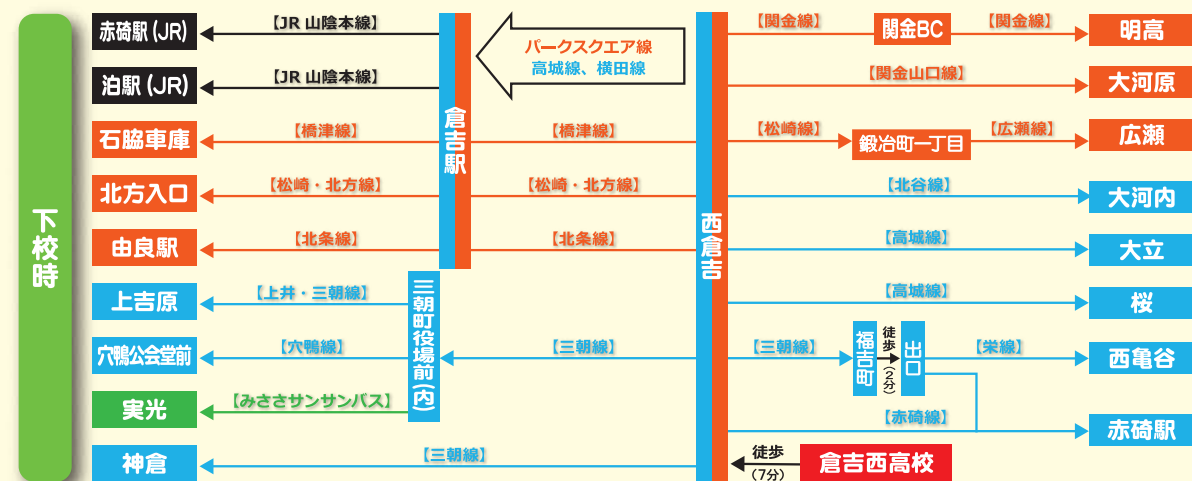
下校時

赤碕駅 (JR)
【JR 山陰本線】
泊駅 (JR)
【JR 山陰本線】
石脇車庫
【橋津線】
北方入口
【松崎・北方線】
由良駅
【北条線】
上吉原
【上井・三朝線】
穴鴨公会堂前
【穴鴨線】
実光
【みささサンサンバス】
神倉
【三朝線】

倉吉駅
パークスクエア線
高城線、横田線
【橋津線】
【松崎・北方線】
【北条線】

三朝町役場前(内)
【三朝線】

西倉吉
【関金線】
関金BC
【関金線】
明高
【関金山口線】
大河原
【松崎線】
鍛冶町一丁目
【広瀬線】
広瀬
【北谷線】
大河内
【高城線】
大立
【高城線】
桜
【三朝線】
福吉町
徒歩 (2分)
出口
【栄線】
西亀谷
【赤碕線】
赤碕駅
徒歩 (7分)
倉吉西高校